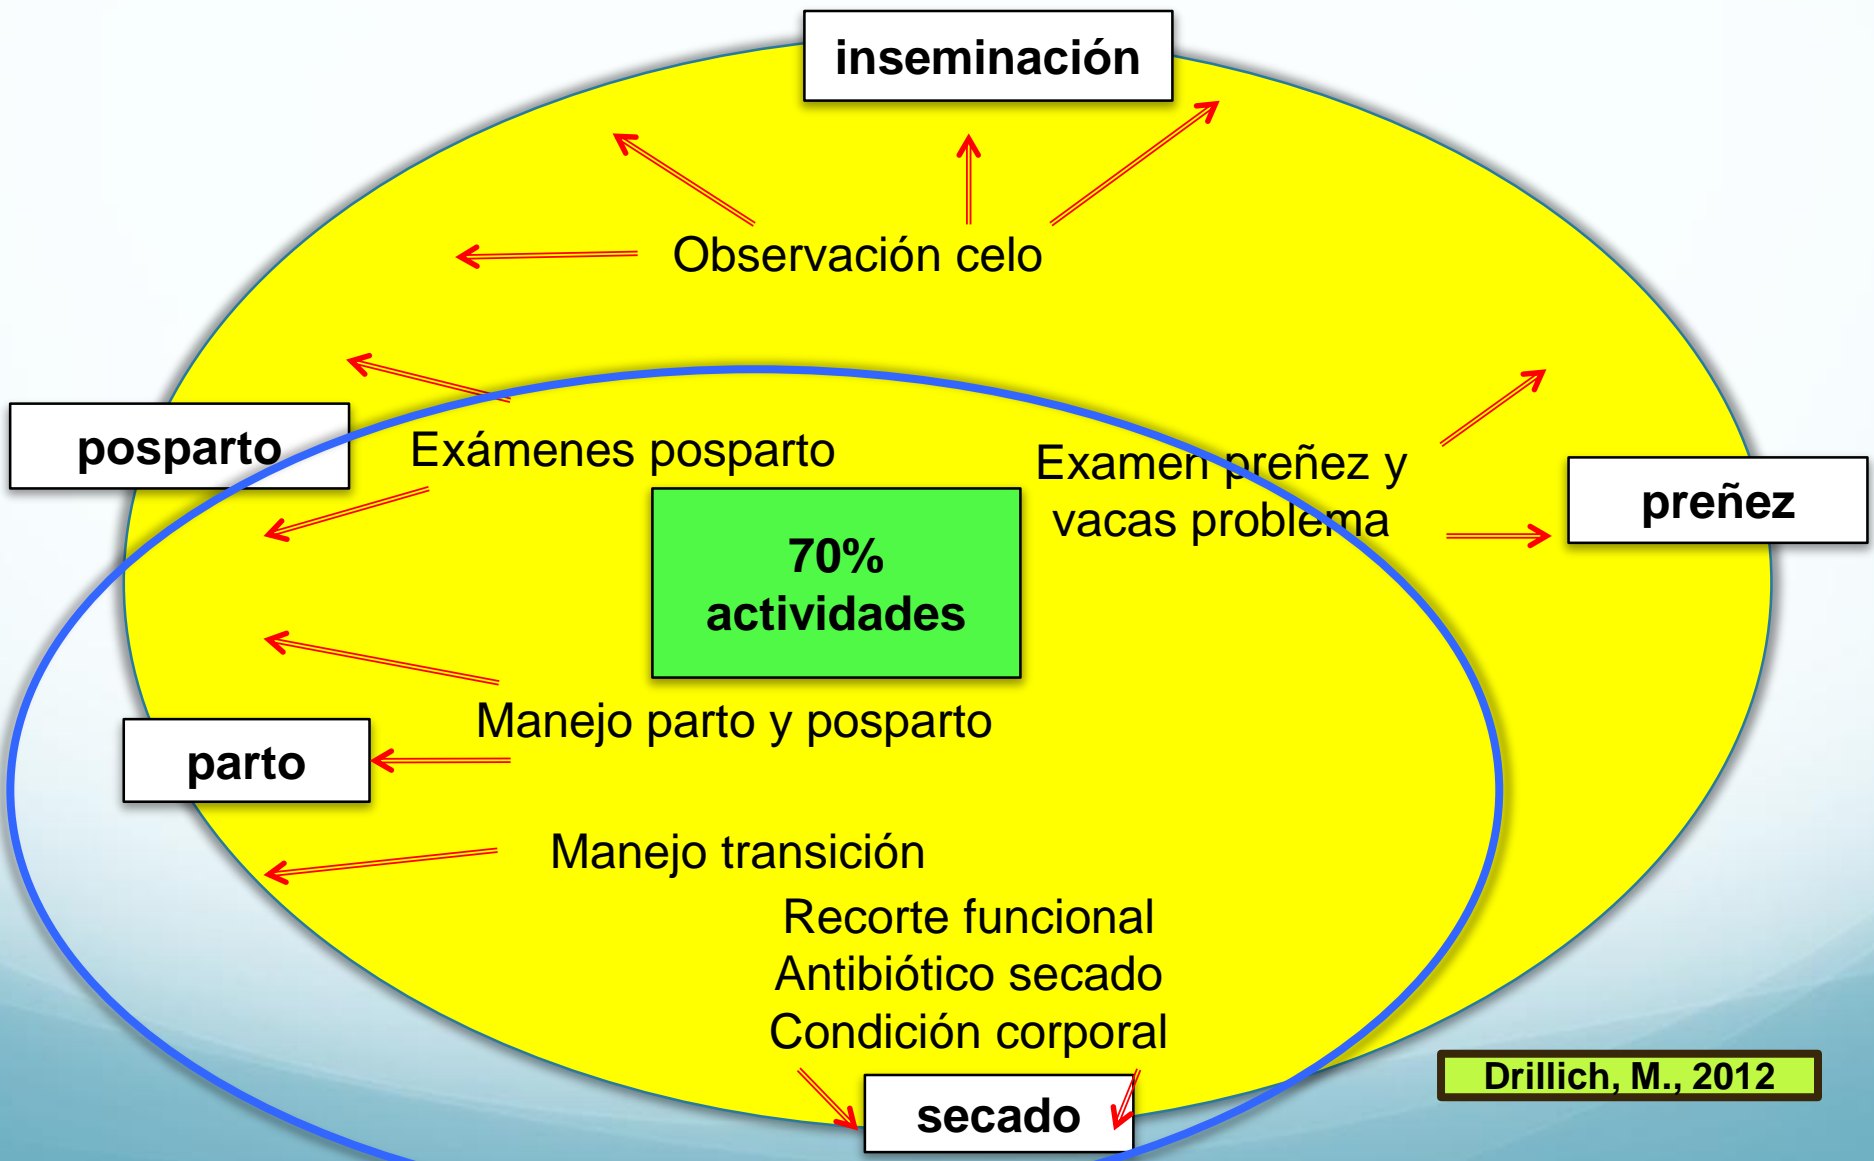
inseminación

Observación celo

posparto

Exámenes posparto

Examen preñez y vacas problema

preñez

70% actividades

Manejo parto y posparto

parto

Manejo transición

Recorte funcional
Antibiótico secado
Condición corporal

secado

Drillich, M., 2012